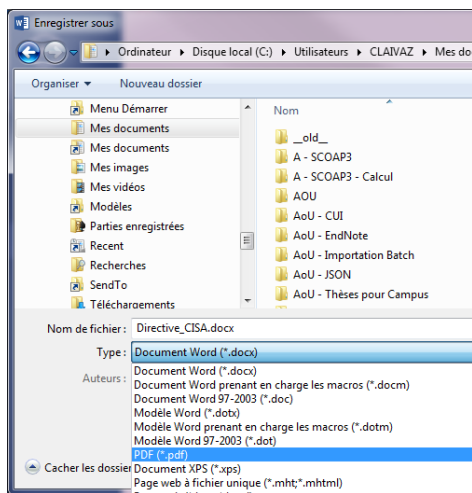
Enregistrer sous

Ordinateur ▸ Disque local (C:) ▸ Utilisateurs ▸ CLAIVAZ ▸ Mes do

Organiser ▾ Nouveau dossier

Menu Démarrer
Mes documents
Mes documents
Mes images
Mes vidéos
Modèles
Parties enregistrées
Recent
Recherches
SendTo
Téléchargements

Nom
__old__
A - SCOAP3
A - SCOAP3 - Calcul
AOU
AoU - CUI
AoU - EndNote
AoU - Importation Batch
AoU - JSON
AoU - Thèses pour Campus

Nom de fichier : Directive_CISA.docx
Type : Document Word (*.docx)
Auteurs :

Document Word (*.docx)
Document Word prenant en charge les macros (*.docm)
Document Word 97-2003 (*.doc)
Modèle Word (*.dotx)
Modèle Word prenant en charge les macros (*.dotm)
Modèle Word 97-2003 (*.dot)
PDF (*.pdf)
Document XPS (*.xps)
Page web à fichier unique (*.mht;*.mhtml)

Cacher les dossier